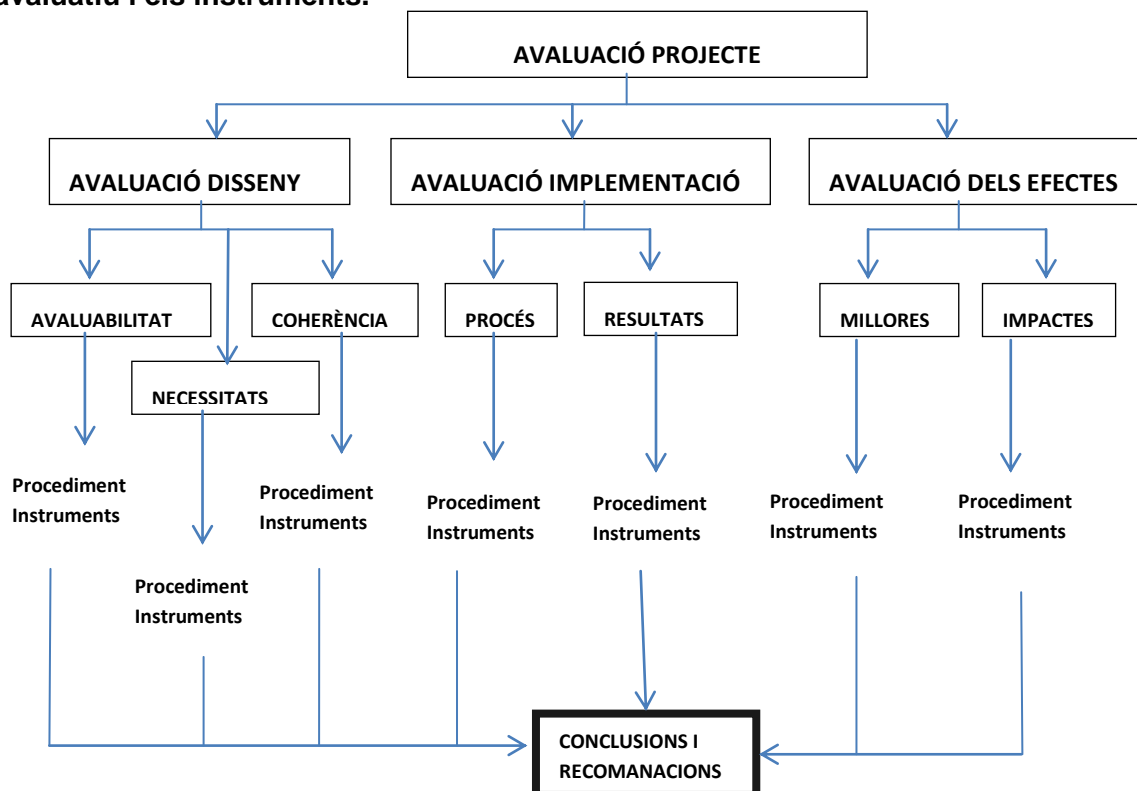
avaluatiu i els instruments.

AVALUACIÓ PROJECTE

AVALUACIÓ DISSENY

AVALUACIÓ IMPLEMENTACIÓ

AVALUACIÓ DELS EFECTES

AVALUABILITAT

NECESSITATS

COHERÈNCIA

PROCÉS

RESULTATS

MILLORES

IMPACTES

Procediment Instruments

Procediment Instruments

Procediment Instruments

Procediment Instruments

Procediment Instruments

Procediment Instruments

Procediment Instruments

CONCLUSIONS I RECOMANACIONS